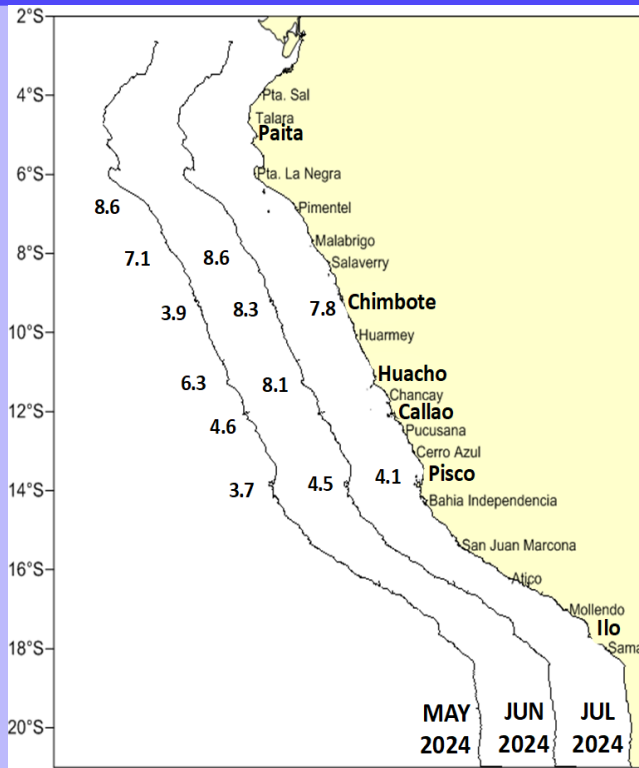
2°S
4°S
6°S
8°S
10°S
12°S
14°S
16°S
18°S
20°S

Pta. Sal
Talara
Paita
Pta. La Negra
Pimentel
Malabrigo
Salaverry
Chimbote
Huarmey
Huacho
Chancay
Callao
Pucusana
Cerro Azul
Pisco
Bahia Independencia
San Juan Marcona
Atico
Mollendo
Ilo
Sama

8.6
7.1
3.9
6.3
4.6
3.7

8.6
8.3
8.1
4.5

7.8
4.1

MAY 2024
JUN 2024
JUL 2024